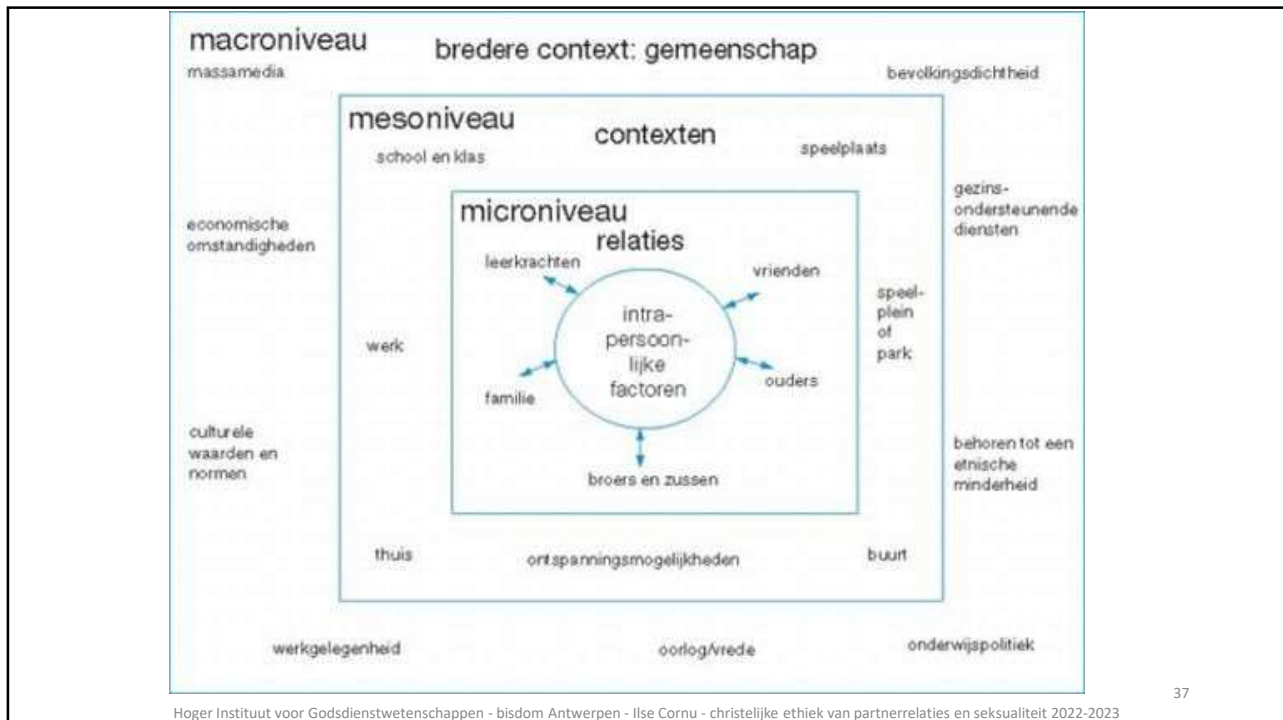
macroniveau

bredere context: gemeenschap

massamedia

bevolkingsdichtheid

mesoniveau

contexten

school en klas

speelplaats

gezinsondersteunende diensten

economische omstandigheden

microniveau

relaties

leerkrachten

vrienden

intrapersoonlijke factoren

speelplein of park

werk

ouders

familie

broers en zussen

culturele waarden en normen

behoren tot een etnische minderheid

thuis

ontspanningsmogelijkheden

buurt

werkgelegenheid

oorlog/vrede

onderwijspolitiek

37

Hoger Instituut voor Godsdienstwetenschappen - bisdom Antwerpen - Ilse Cornu - christelijke ethiek van partnerrelaties en seksualiteit 2022-2023